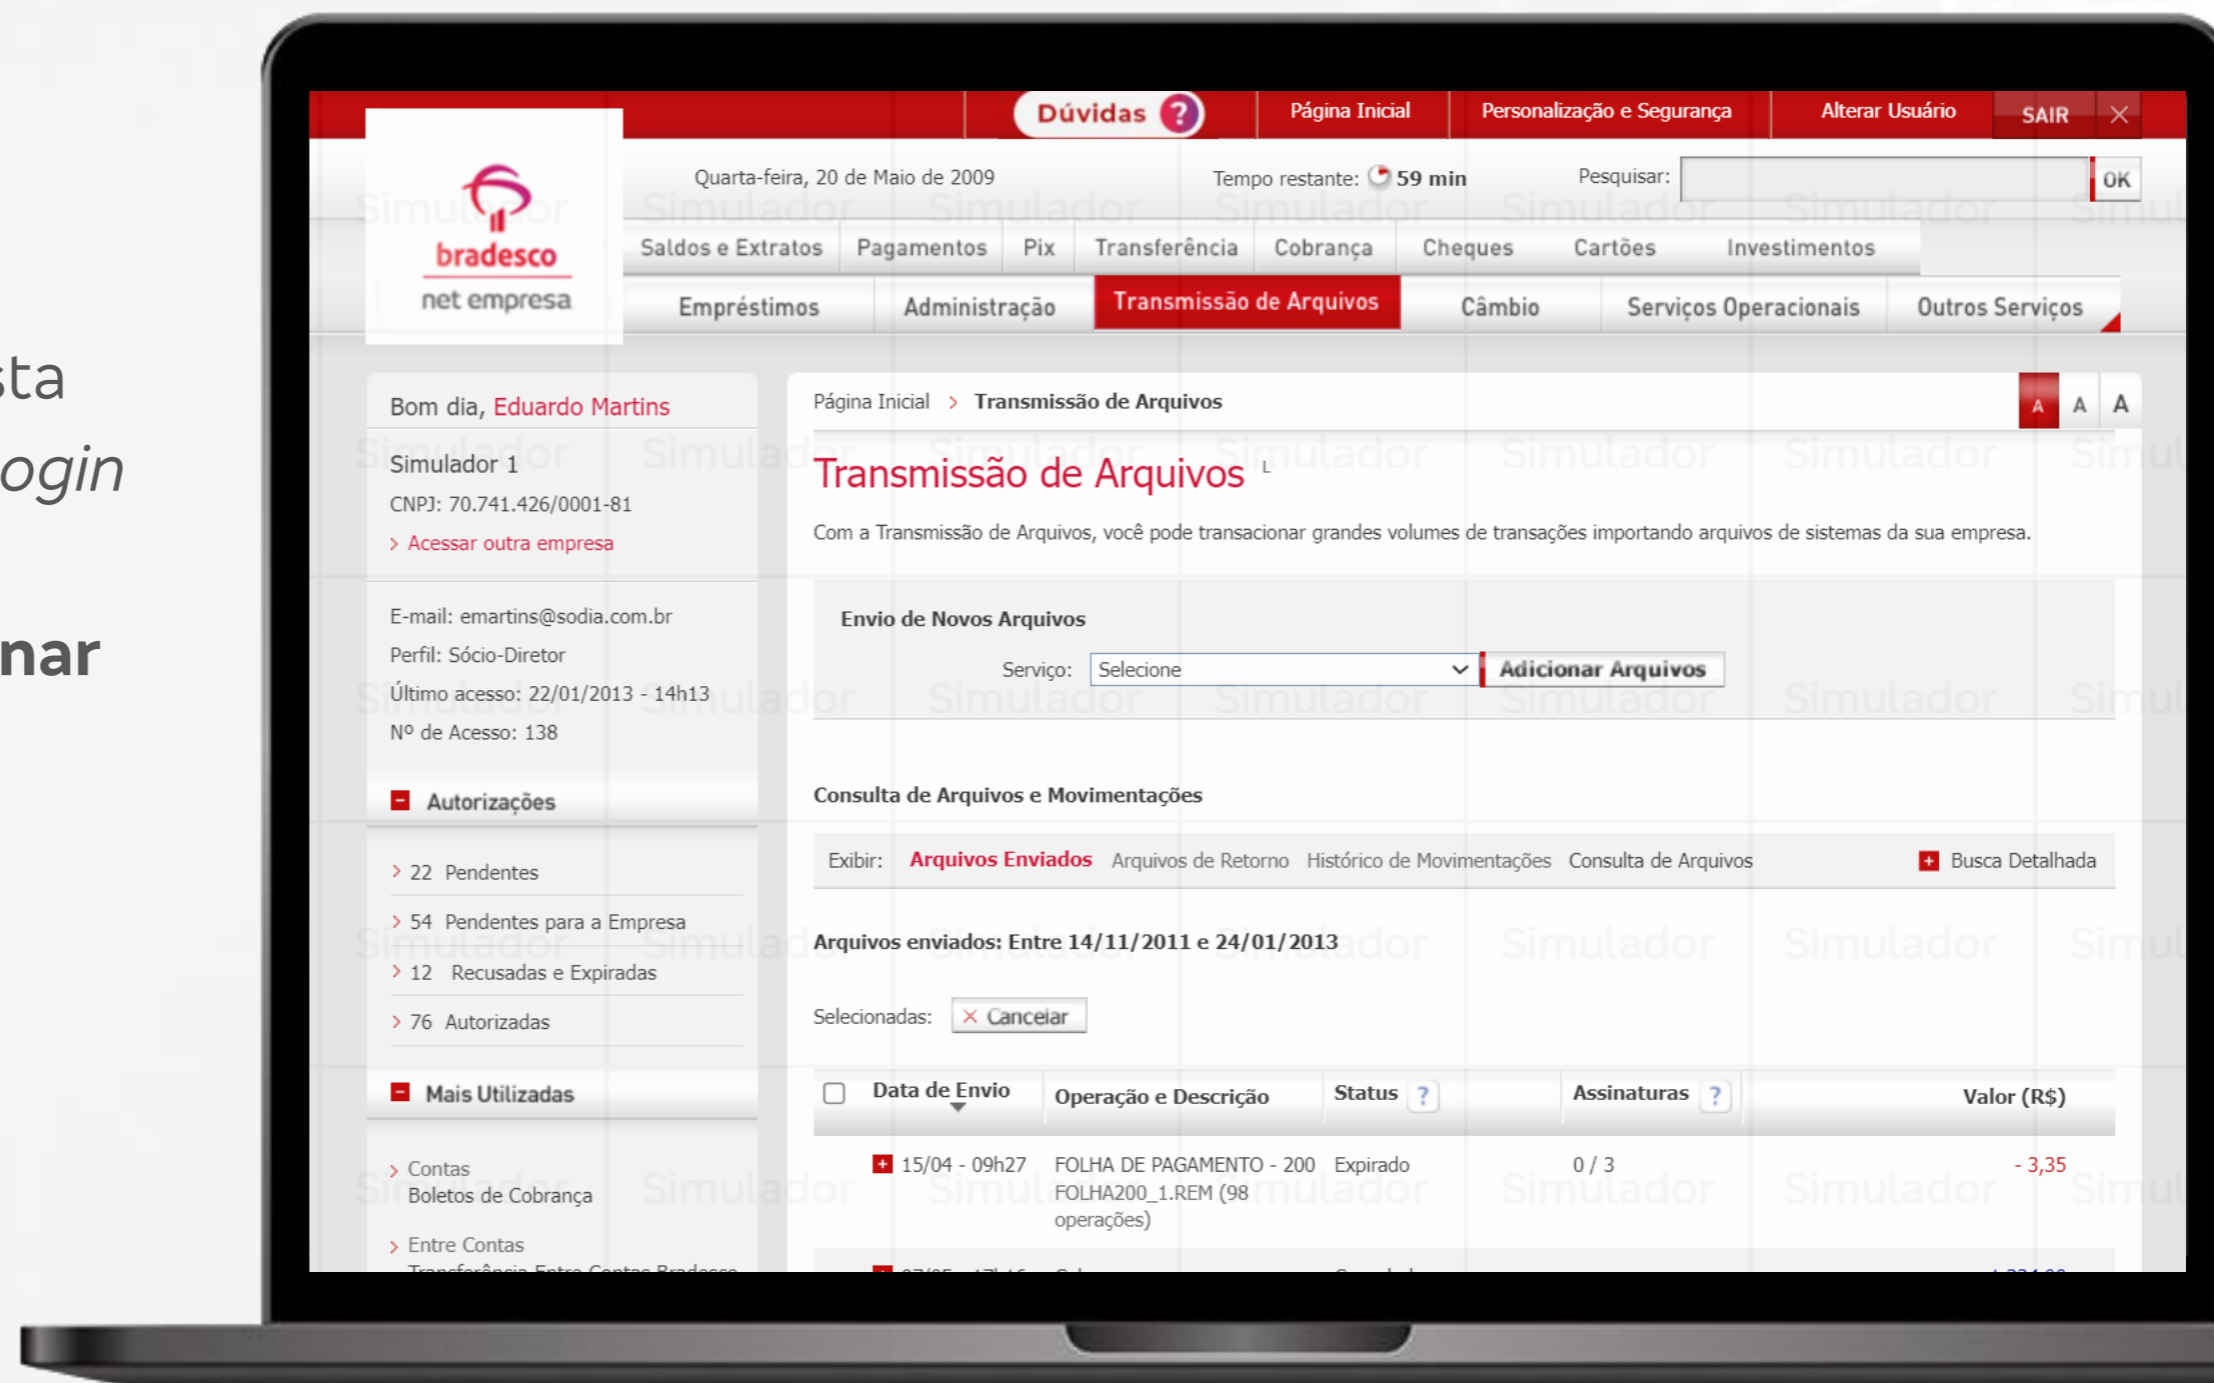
sta
ogin
nar

Dúvidas ? Página Inicial Personalização e Segurança Alterar Usuário SAIR

bradesco
net empresa

Quarta-feira, 20 de Maio de 2009 Tempo restante: 59 min Pesquisar: OK

Saldos e Extratos | Pagamentos | Pix | Transferência | Cobrança | Cheques | Cartões | Investimentos
Empréstimos | Administração | Transmissão de Arquivos | Câmbio | Serviços Operacionais | Outros Serviços

Bom dia, Eduardo Martins

Simulador 1
CNPJ: 70.741.426/0001-81
› Acessar outra empresa

E-mail: emartins@sodia.com.br
Perfil: Sócio-Diretor
Último acesso: 22/01/2013 - 14h13
Nº de Acesso: 138

Autorizações
› 22 Pendentes
› 54 Pendentes para a Empresa
› 12 Recusadas e Expiradas
› 76 Autorizadas

Mais Utilizadas
› Contas
Boletos de Cobrança
› Entre Contas
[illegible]

Página Inicial › Transmissão de Arquivos
A A A

Transmissão de Arquivos

Com a Transmissão de Arquivos, você pode transacionar grandes volumes de transações importando arquivos de sistemas da sua empresa.

Envio de Novos Arquivos
Serviço: Selecione Adicionar Arquivos

Consulta de Arquivos e Movimentações

Exibir: Arquivos Enviados Arquivos de Retorno Histórico de Movimentações Consulta de Arquivos Busca Detalhada

Arquivos enviados: Entre 14/11/2011 e 24/01/2013

Selecionadas: Cancelar

| Data de Envio | Operação e Descrição | Status ? | Assinaturas ? | Valor (R$) |
|---|---|---|---|---|
| 15/04 - 09h27 | FOLHA DE PAGAMENTO - 200 FOLHA200_1.REM (98 operações) | Expirado | 0 / 3 | - 3,35 |

Simulador